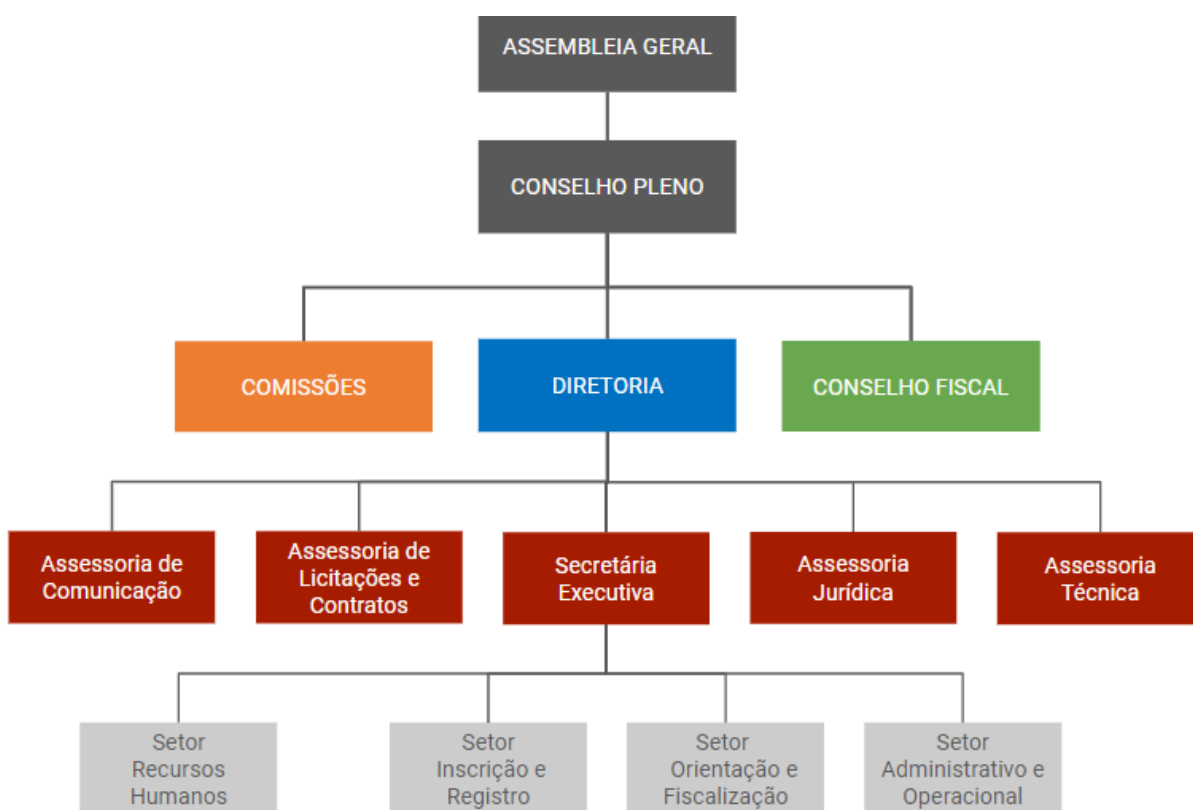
ASSEMBLEIA GERAL

CONSELHO PLENO

COMISSÕES

DIRETORIA

CONSELHO FISCAL

Assessoria de Comunicação

Assessoria de Licitações e Contratos

Secretária Executiva

Assessoria Jurídica

Assessoria Técnica

Setor Recursos Humanos

Setor Inscrição e Registro

Setor Orientação e Fiscalização

Setor Administrativo e Operacional